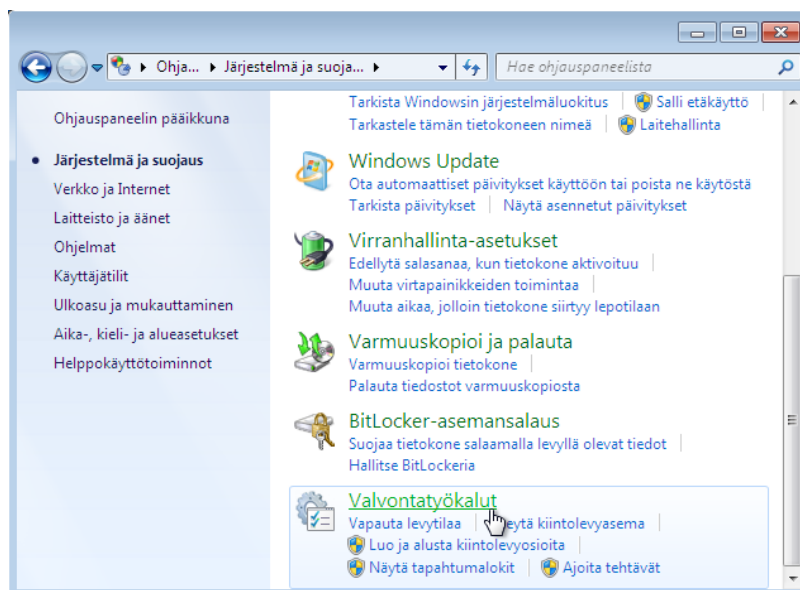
Ohja... ▸ Järjestelmä ja suoja... ▸

Hae ohjauspaneelista

Ohjauspaneelin pääikkuna

Järjestelmä ja suojaus

Verkko ja Internet

Laitteisto ja äänet

Ohjelmat

Käyttäjätilit

Ulkoasu ja mukauttaminen

Aika-, kieli- ja alueasetukset

Helppokäyttötoiminnot

Tarkista Windowsin järjestelmäluokitus | Salli etäkäyttö | Tarkastele tämän tietokoneen nimeä | Laitehallinta

Windows Update

Ota automaattiset päivitykset käyttöön tai poista ne käytöstä | Tarkista päivitykset | Näytä asennetut päivitykset

Virranhallinta-asetukset

Edellytä salasanaa, kun tietokone aktivoituu | Muuta virtapainikkeiden toimintaa | Muuta aikaa, jolloin tietokone siirtyy lepotilaan

Varmuuskopioi ja palauta

Varmuuskopioi tietokone | Palauta tiedostot varmuuskopiosta

BitLocker-asemansalaus

Suojaa tietokone salaamalla levyllä olevat tiedot | Hallitse BitLockeria

Valvontatyökalut

Vapauta levytilaa | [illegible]eytä kiintolevyasema | Luo ja alusta kiintolevyosioita | Näytä tapahtumalokit | Ajoita tehtävät